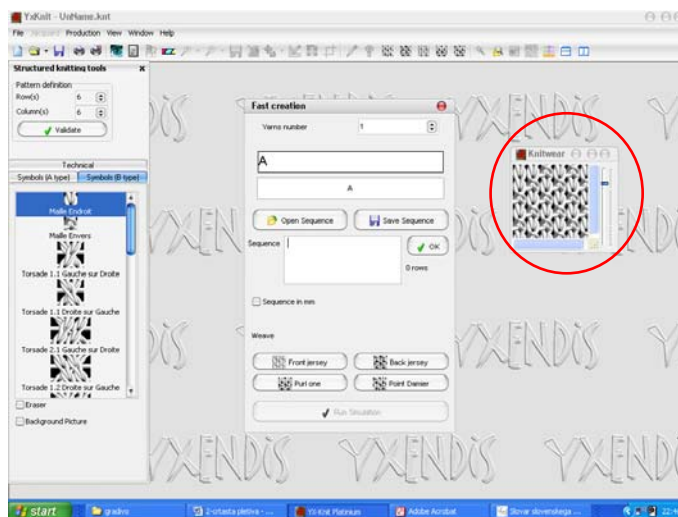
YxKnit - UnName.knt

File Jacquard Production View Window Help

Structured knitting tools

Pattern definition
Row(s) 6
Column(s) 6
Validate

Technical
Symbols (A type) Symbols (B type)

Maille Endroit
Maille Envers
Torsade 1.1 Gauche sur Droite
Torsade 1.1 Droite sur Gauche
Torsade 2.1 Gauche sur Droite
Torsade 1.2 Droite sur Gauche

Eraser
Background Picture

Fast creation

Yarns number 1

A

A

Open Sequence
Save Sequence

Sequence
OK
0 rows

Sequence in mm

Weave

Front jersey
Back jersey
Purl one
Point Damier

Run Simulation

Knitwear

YXENDIS YXENDIS YXENDIS YXENDIS YXENDIS YXENDIS YXENDIS YXENDIS YXENDIS

start gradivo 2-ortasta pletiva - ... YX-Knit Platinium Adobe Acrobat Slovar slovenskega ... 22:4